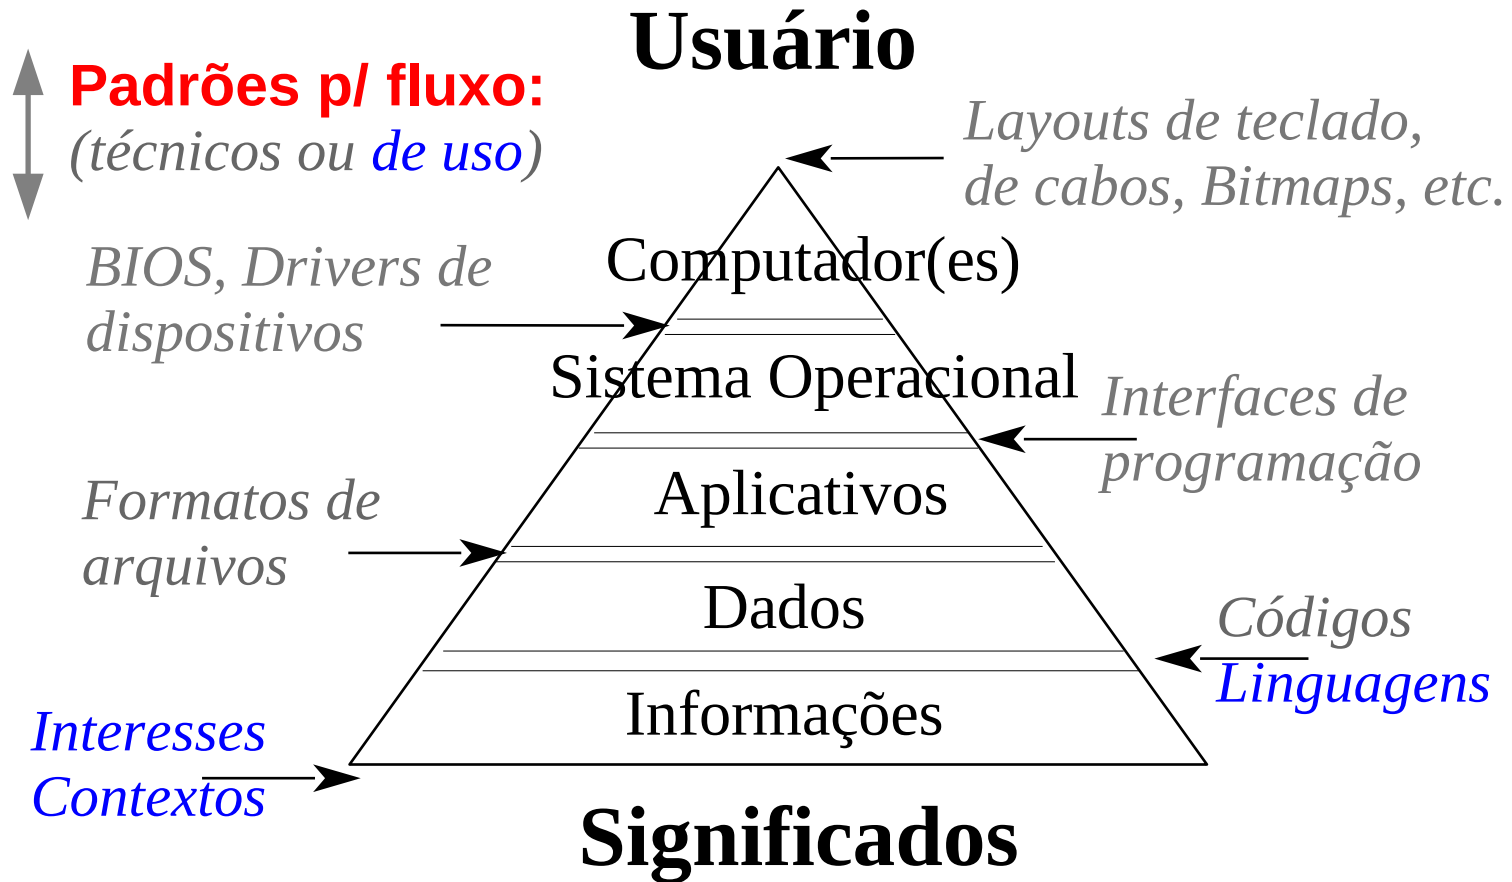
Usuário

Padrões p/ fluxo:
(técnicos ou de uso)

Layouts de teclado,
de cabos, Bitmaps, etc.

BIOS, Drivers de
dispositivos

Computador(es)

Sistema Operacional

Interfaces de
programação

Formatos de
arquivos

Aplicativos

Dados

Códigos
Linguagens

Informações

Interesses
Contextos

Significados